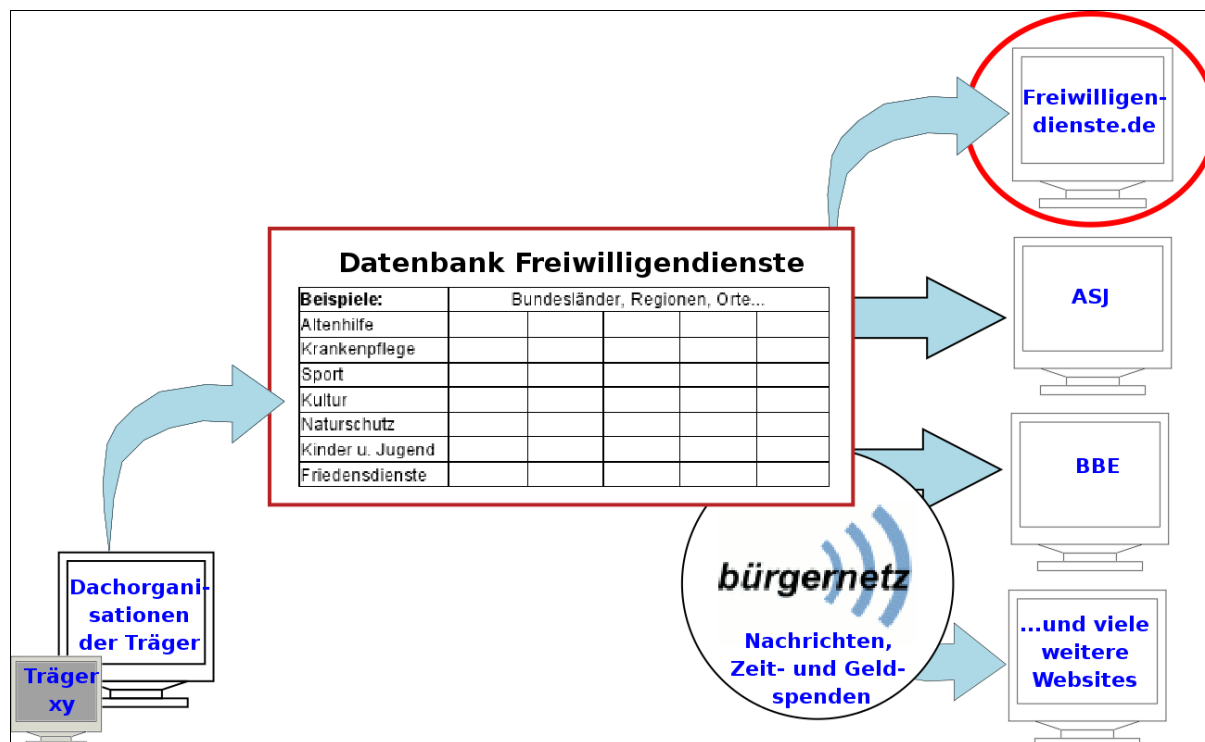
Freiwilligendienste.de

Datenbank Freiwilligendienste

| Beispiele: | Bundesländer, Regionen, Orte... | | | | |
|---|---|---|---|---|---|
| Altenhilfe | | | | | |
| Krankenpflege | | | | | |
| Sport | | | | | |
| Kultur | | | | | |
| Naturschutz | | | | | |
| Kinder u. Jugend | | | | | |
| Friedensdienste | | | | | |

ASJ

BBE

bürgernetz

Nachrichten, Zeit- und Geldspenden

...und viele weitere Websites

Dachorganisationen der Träger

Träger xy